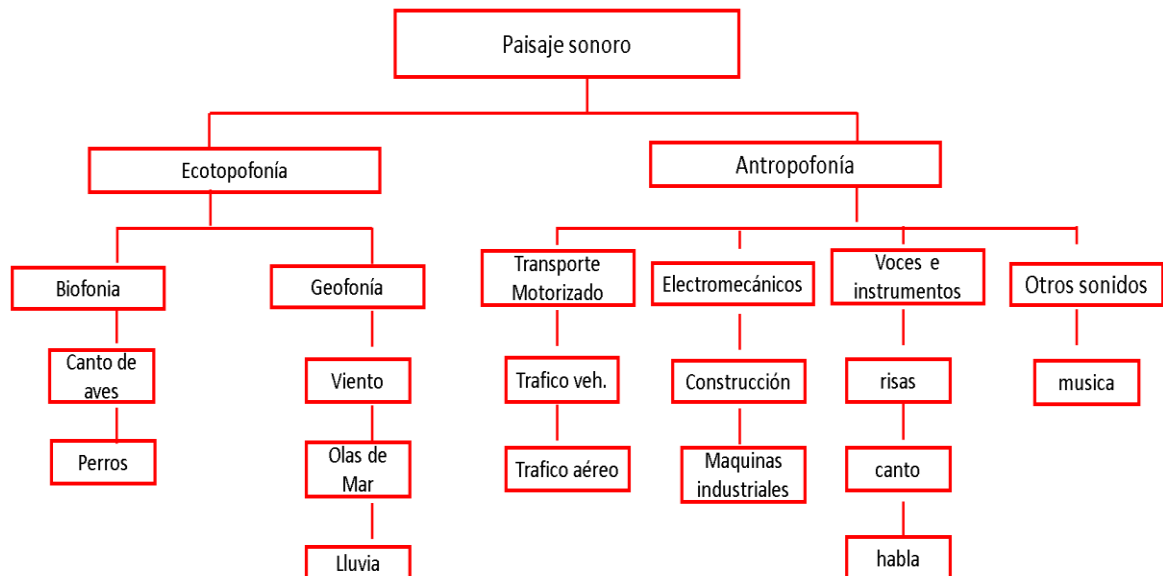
Paisaje sonoro

Ecotopofonía

Antropofonía

Biofonia

Geofonía

Transporte Motorizado

Electromecánicos

Voces e instrumentos

Otros sonidos

Canto de aves

Perros

Viento

Olas de Mar

Lluvia

Trafico veh.

Trafico aéreo

Construcción

Maquinas industriales

risas

canto

habla

musica